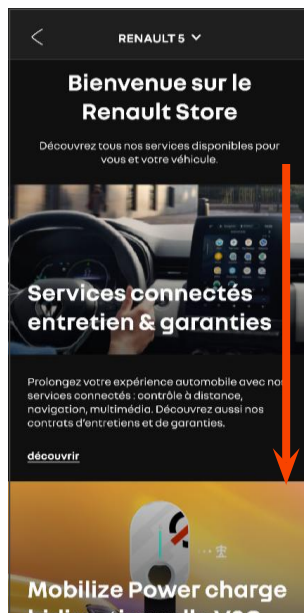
RENAULT 5

Bienvenue sur le Renault Store

Découvrez tous nos services disponibles pour vous et votre véhicule.

Services connectés entretien & garanties

Prolongez votre expérience automobile avec nos services connectés : contrôle à distance, navigation, multimédia. Découvrez aussi nos contrats d'entretiens et de garanties.

découvrir

Mobilize Power charge
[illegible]